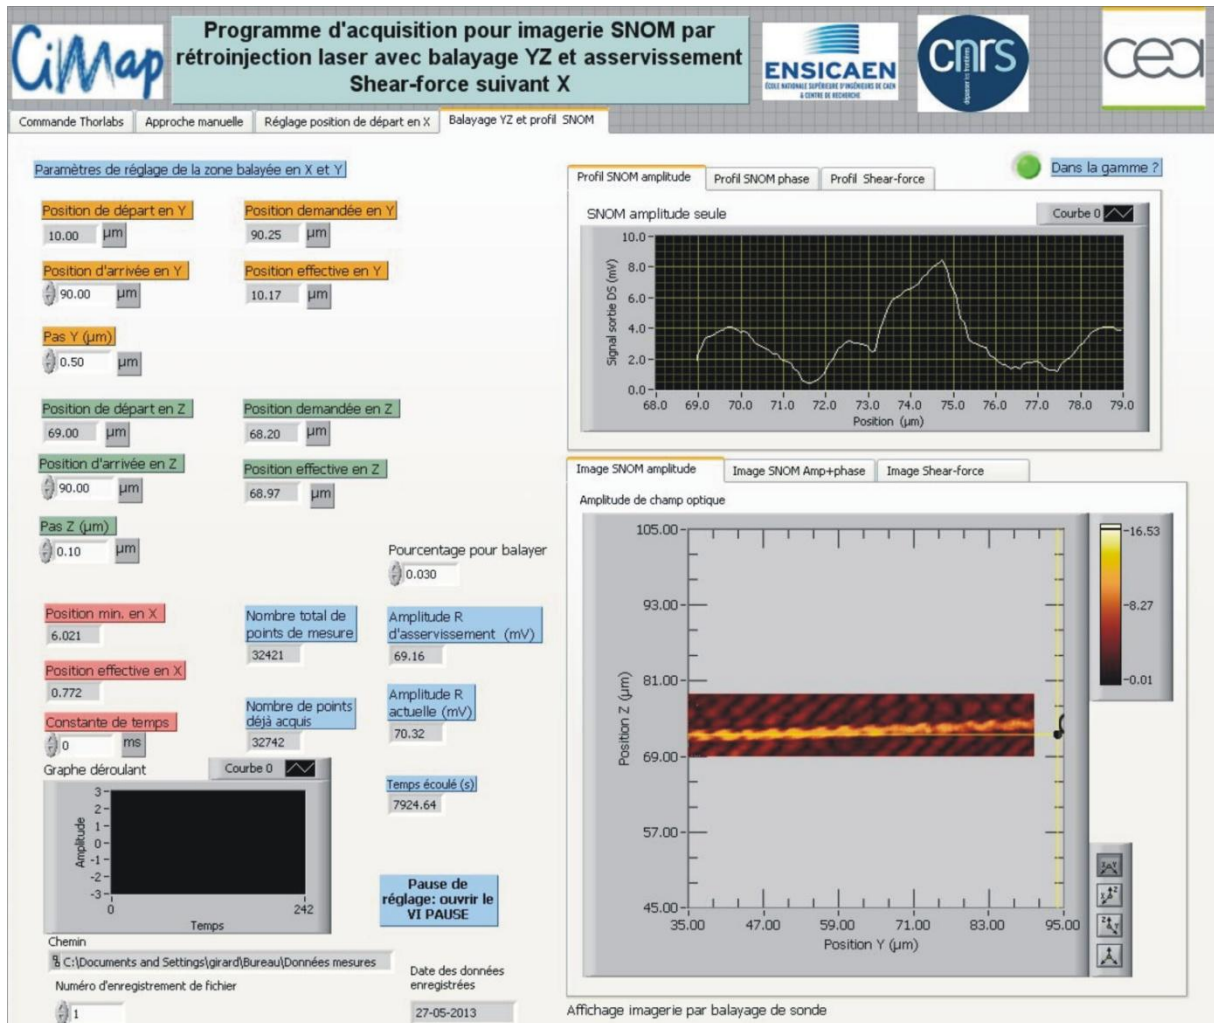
CiMap

Programme d'acquisition pour imagerie SNOM par rétroinjection laser avec balayage YZ et asservissement Shear-force suivant X

ENSICAEN
ÉCOLE NATIONALE SUPÉRIEURE D'INGÉNIEURS DE CAEN & CENTRE DE RECHERCHE

cnrs

cea

Commande Thorlabs | Approche manuelle | Réglage position de départ en X | Balayage YZ et profil SNOM

Paramètres de réglage de la zone balayée en X et Y

Position de départ en Y
10.00 µm

Position demandée en Y
90.25 µm

Position d'arrivée en Y
90.00 µm

Position effective en Y
10.17 µm

Pas Y (µm)
0.50 µm

Position de départ en Z
69.00 µm

Position demandée en Z
68.20 µm

Position d'arrivée en Z
90.00 µm

Position effective en Z
68.97 µm

Pas Z (µm)
0.10 µm

Pourcentage pour balayer
0.030

Position min. en X
6.021

Nombre total de points de mesure
32421

Amplitude R d'asservissement (mV)
69.16

Position effective en X
0.772

Nombre de points déjà acquis
32742

Amplitude R actuelle (mV)
70.32

Constante de temps
0 ms

Graphe déroulant
Courbe 0

Amplitude
3
2
1
0
-1
-2
-3
0
242
Temps

Temps écoulé (s)
7924.64

Pause de réglage: ouvrir le VI PAUSE

Chemin
C:\Documents and Settings\girard\Bureau\Données mesures

Numéro d'enregistrement de fichier
1

Date des données enregistrées
27-05-2013

Dans la gamme ?

Profil SNOM amplitude | Profil SNOM phase | Profil Shear-force

SNOM amplitude seule
Courbe 0

Signal sortie DS (mV)
10.0
8.0
6.0
4.0
2.0
0.0
68.0 69.0 70.0 71.0 72.0 73.0 74.0 75.0 76.0 77.0 78.0 79.0
Position (µm)

Image SNOM amplitude | Image SNOM Amp+phase | Image Shear-force

Amplitude de champ optique

105.00
93.00
81.00
69.00
57.00
45.00
Position Z (µm)
35.00 47.00 59.00 71.00 83.00 95.00
Position Y (µm)

16.53
8.27
0.01

Affichage imagerie par balayage de sonde